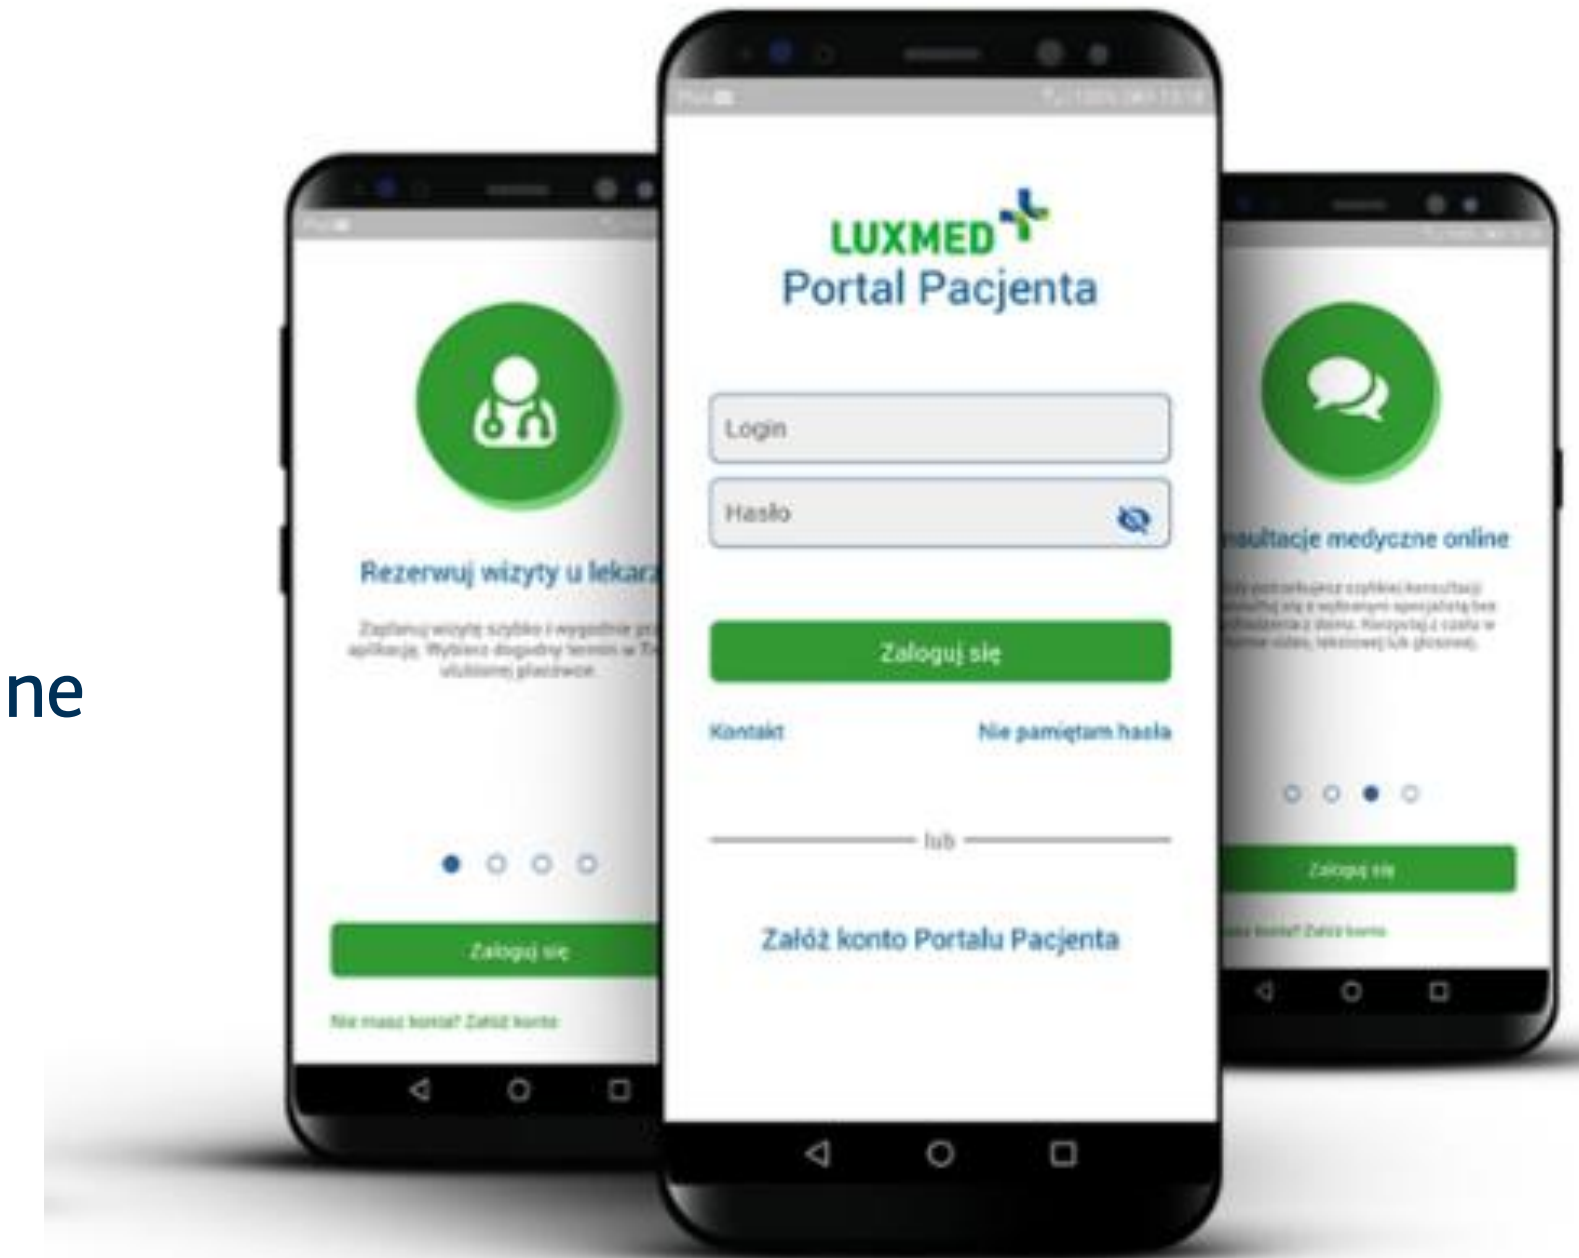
ne

Rezerwuj wizyty u lekarz

Zaplanuj wizytę szybko i wygodnie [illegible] aplikacji. Wybierz dogodny termin w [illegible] ulubionej placówce.

Zaloguj się

Nie masz konta? Załóż konto

LUXMED
Portal Pacjenta

Login

Hasło

Zaloguj się

Kontakt

Nie pamiętam hasła

lub

Załóż konto Portalu Pacjenta

nsultacje medyczne online

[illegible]

Zaloguj się

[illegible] konta? Załóż konto